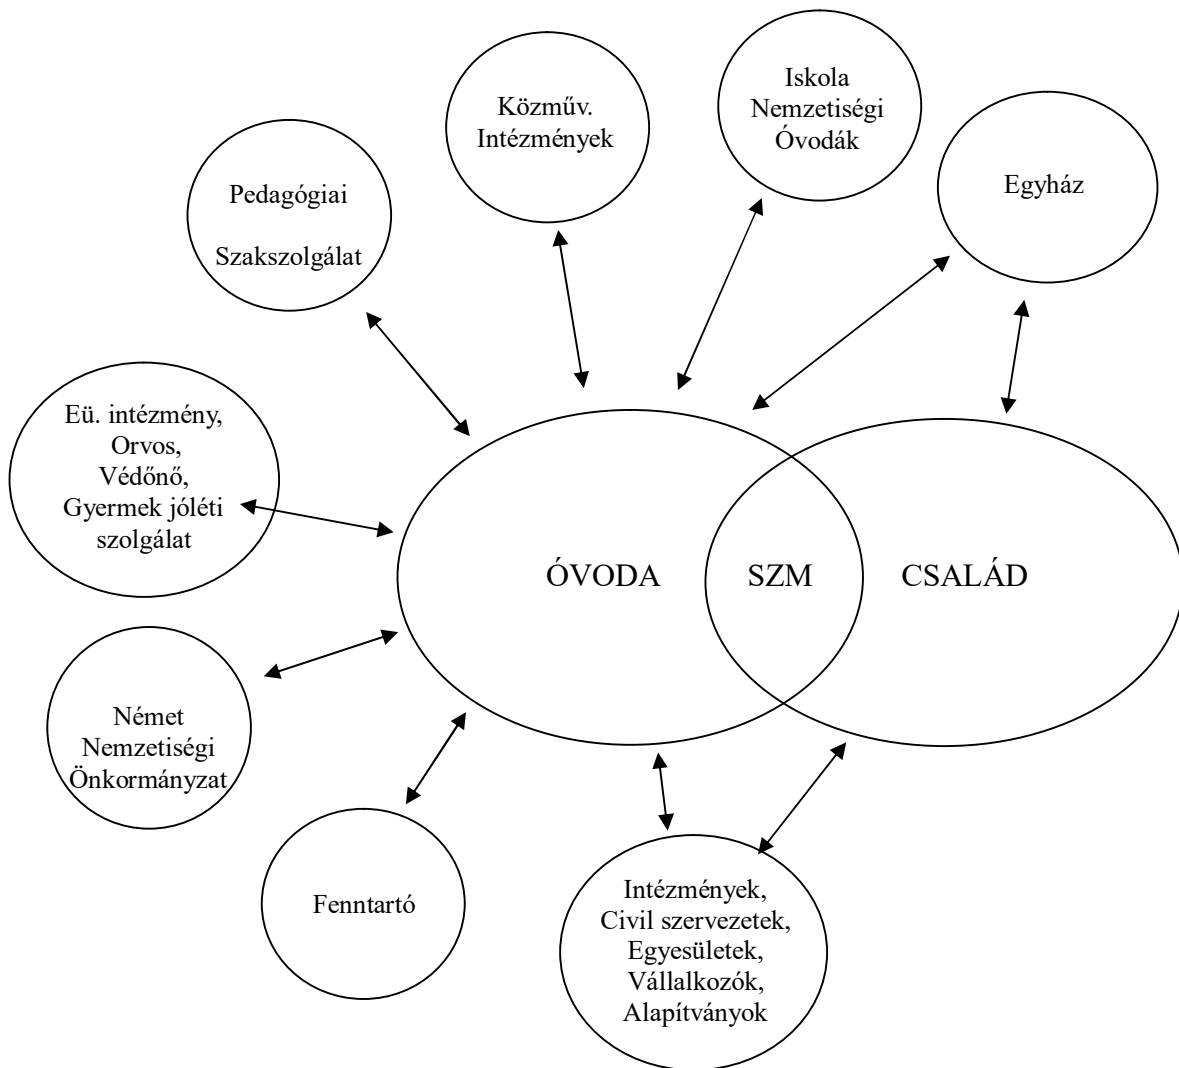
Közműv. Intézmények

Iskola Nemzetiségi Óvodák

Pedagógiai

Szakszolgálat

Egyház

Eü. intézmény, Orvos, Védőnő, Gyermek jóléti szolgálat

ÓVODA

SZM

CSALÁD

Német Nemzetiségi Önkormányzat

Fenntartó

Intézmények, Civil szervezetek, Egyesületek, Vállalkozók, Alapítványok